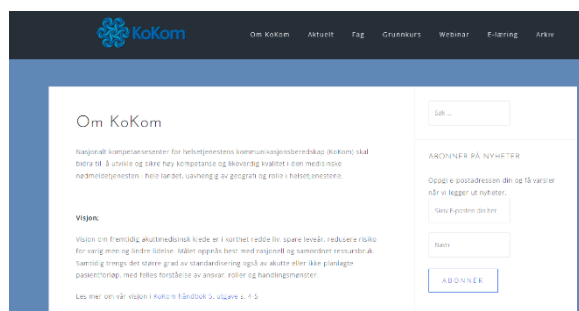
KoKom

Om KoKom Aktuelt Fag Grunnkurs Webinar E-læring Arkiv

Om KoKom

Nasjonalt kompetansesenter for helsetjenestens kommunikasjonsberedskap (KoKom) skal bidra til å utvikle og sikre høy kompetanse og likeverdig kvalitet i den medisinske nødmeldetjenesten - hele landet, uavhengig av geografi og rolle i helsetjenesten.

Visjon:

Visjon om fremtidig akuttmedisinsk kjede er i korthet redde liv, spare leveår, redusere risiko for varig men og lindre lidelse. Målet oppnås best med nasjonalt og samordnet ressursbruk. Samtidig trengs det større grad av standardisering også av akutte eller ikke planlagte pasientforløp, med felles forståelse av ansvar, roller og handlingsmønster.

Les mer om vår visjon i KoKom håndbok 5. utgave s. 4-5

Søk ...

ABONNER PÅ NYHETER

Oppgi e-postadressen din og få varsler når vi legger ut nyheter.

Skriv E-posten din her

Navn

ABONNER